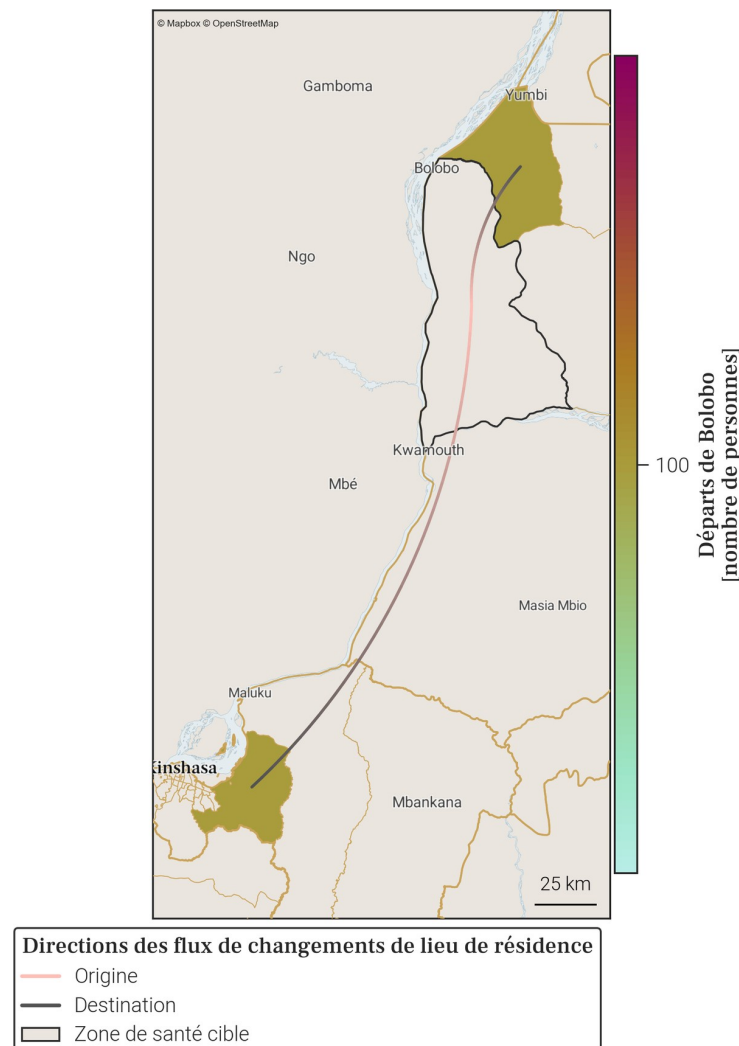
© Mapbox © OpenStreetMap

Gamboma
Yumbi
Bolobo
Ngo
Kwamouth
Mbé
Masia Mbio
Maluku
Kinshasa
Mbankana

25 km

100

Départs de Bolobo
[nombre de personnes]

Directions des flux de changements de lieu de résidence
Origine
Destination
Zone de santé cible